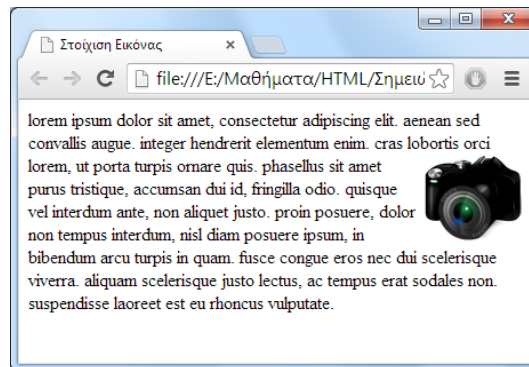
Στοίχιση Εικόνας ×

file:///E:/Μαθήματα/HTML/Σημειώ

lorem ipsum dolor sit amet, consectetur adipiscing elit. aenean sed convallis augue. integer hendrerit elementum enim. cras lobortis orci lorem, ut porta turpis ornare quis. phasellus sit amet purus tristique, accumsan dui id, fringilla odio. quisque vel interdum ante, non aliquet justo. proin posuere, dolor non tempus interdum, nisl diam posuere ipsum, in bibendum arcu turpis in quam. fusce congue eros nec dui scelerisque viverra. aliquam scelerisque justo lectus, ac tempus erat sodales non. suspendisse laoreet est eu rhoncus vulputate.